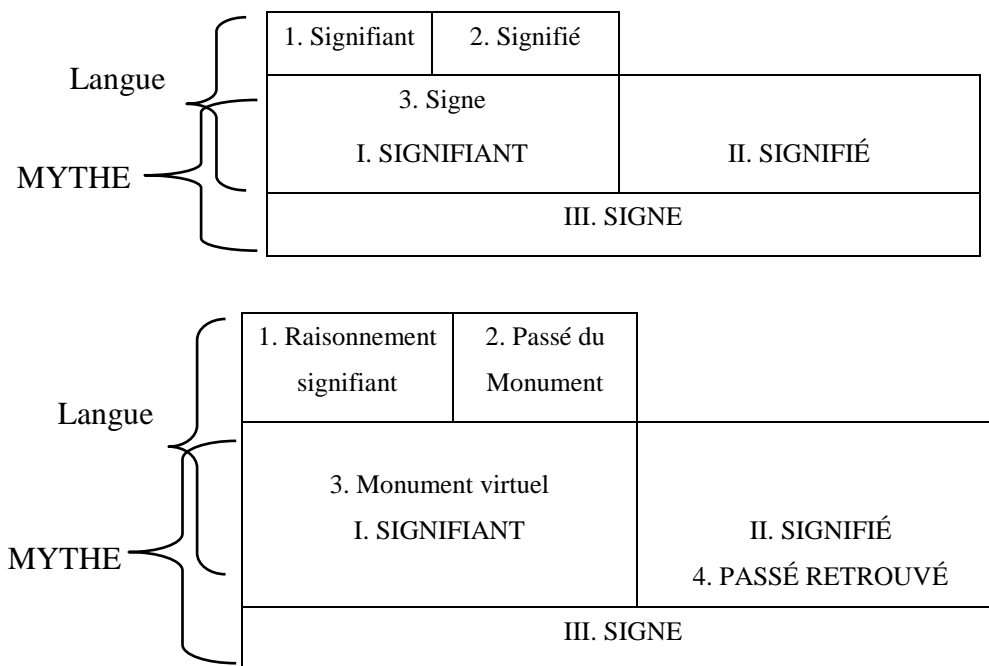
Langue

MYTHE

1. Signifiant

2. Signifié

3. Signe
I. SIGNIFIANT

II. SIGNIFIÉ

III. SIGNE

Langue

MYTHE

1. Raisonnement signifiant

2. Passé du Monument

3. Monument virtuel
I. SIGNIFIANT

II. SIGNIFIÉ
4. PASSÉ RETROUVÉ

III. SIGNE